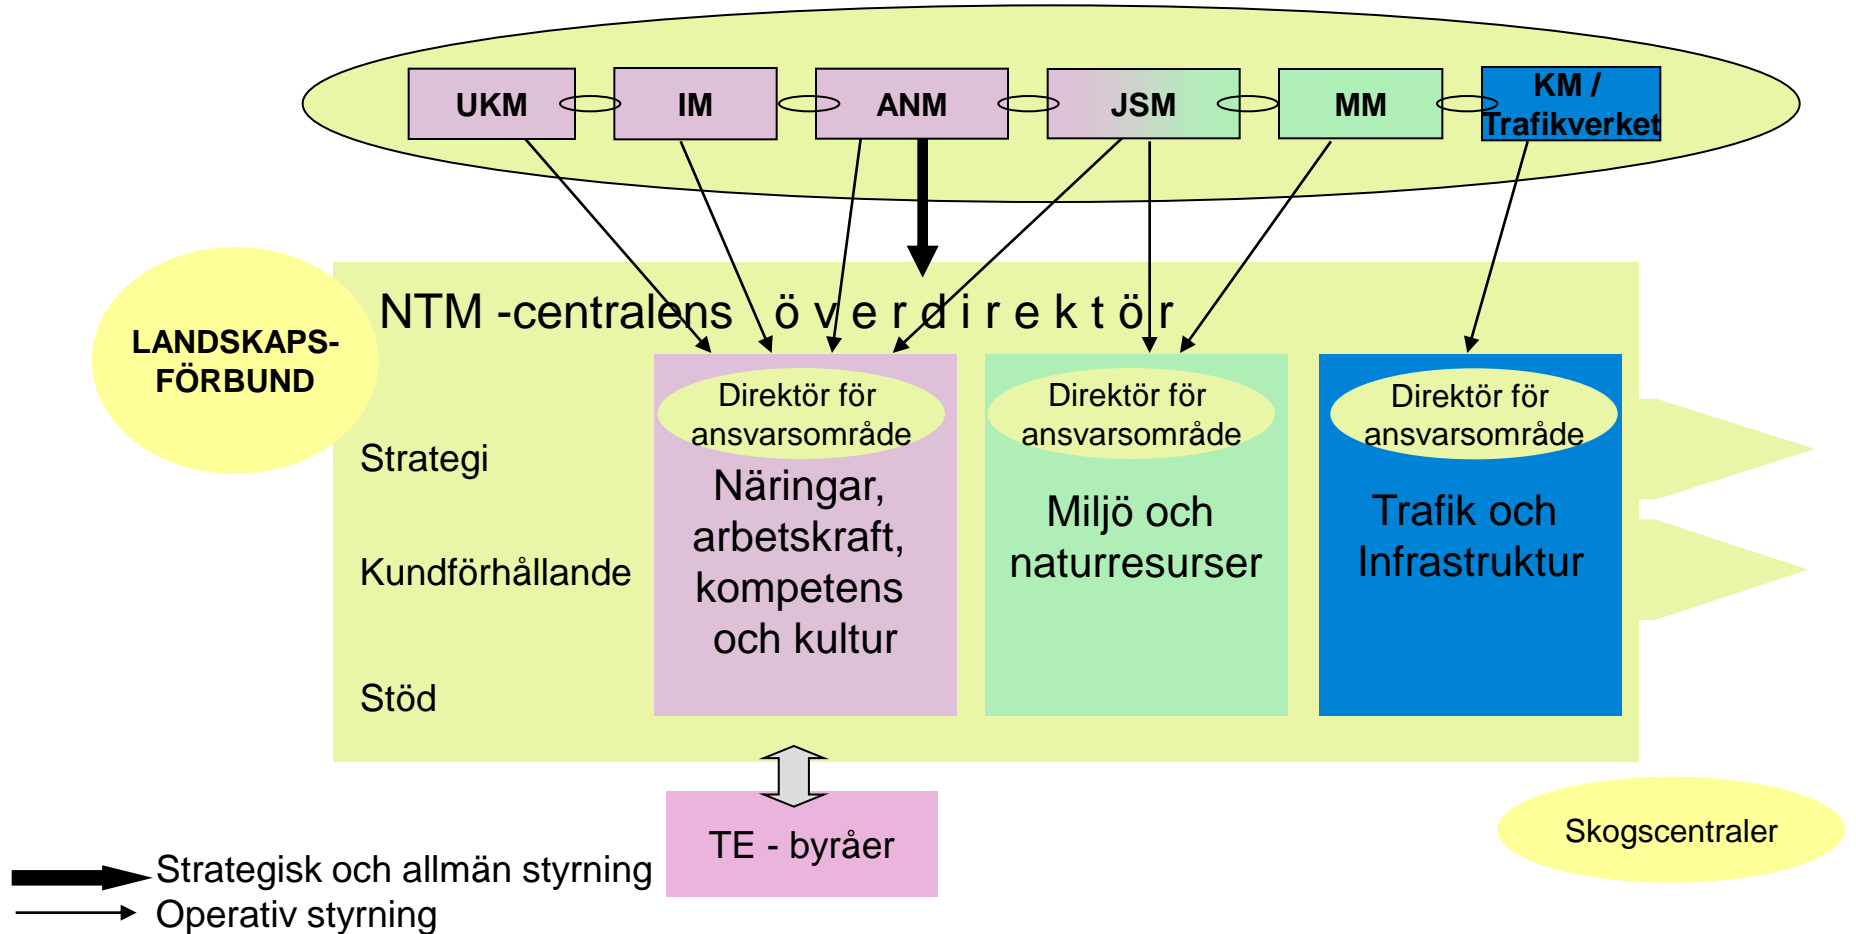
UKM
IM
ANM
JSM
MM
KM / Trafikverket

LANDSKAPS-FÖRBUND

NTM -centralens överdirektör

Strategi
Kundförhållande
Stöd

Direktör för ansvarsområde
Näringar, arbetskraft, kompetens och kultur

Direktör för ansvarsområde
Miljö och naturresurser

Direktör för ansvarsområde
Trafik och Infrastruktur

TE - byråer

Skogscentraler

Strategisk och allmän styrning
Operativ styrning